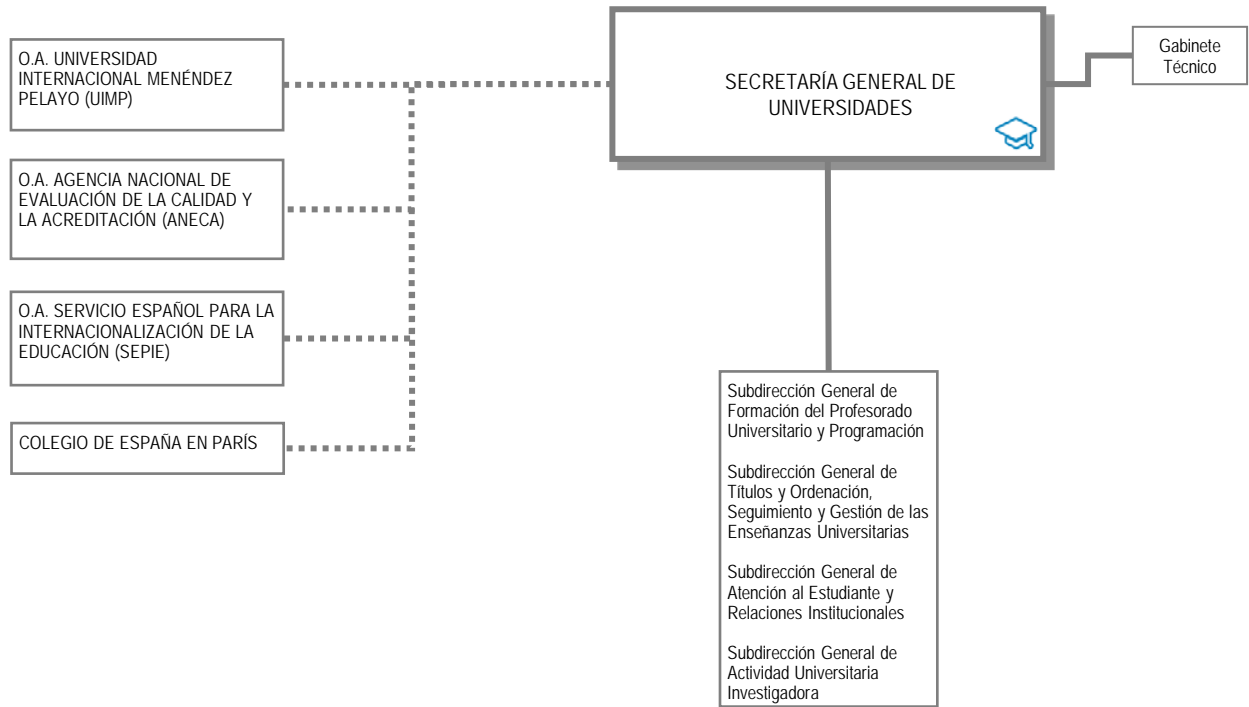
SECRETARÍA GENERAL DE UNIVERSIDADES

Gabinete Técnico

O.A. UNIVERSIDAD INTERNACIONAL MENÉNDEZ PELAYO (UIMP)

O.A. AGENCIA NACIONAL DE EVALUACIÓN DE LA CALIDAD Y LA ACREDITACIÓN (ANECA)

O.A. SERVICIO ESPAÑOL PARA LA INTERNACIONALIZACIÓN DE LA EDUCACIÓN (SEPIE)

COLEGIO DE ESPAÑA EN PARÍS

Subdirección General de Formación del Profesorado Universitario y Programación

Subdirección General de Títulos y Ordenación, Seguimiento y Gestión de las Enseñanzas Universitarias

Subdirección General de Atención al Estudiante y Relaciones Institucionales

Subdirección General de Actividad Universitaria Investigadora